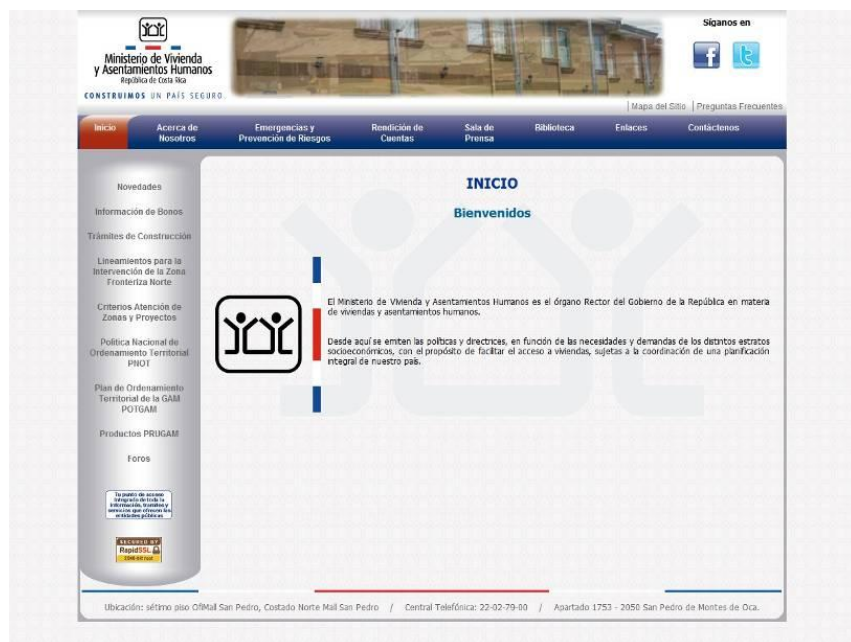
Ministerio de Vivienda y Asentamientos Humanos
República de Costa Rica
CONSTRUIMOS UN PAÍS SEGURO

Síganos en

Mapa del Sitio | Preguntas Frecuentes

Inicio
Acerca de Nosotros
Emergencias y Prevención de Riesgos
Rendición de Cuentas
Sala de Prensa
Biblioteca
Enlaces
Contáctenos

Novedades
Información de Bonos
Trámites de Construcción
Lineamientos para la Intervención de la Zona Fronteriza Norte
Criterios Atención de Zonas y Proyectos
Política Nacional de Ordenamiento Territorial PNOT
Plan de Ordenamiento Territorial de la GAM POTGAM
Productos PRUGAM
Foros

Tu punto de acceso integrado de toda la información, trámites y servicios que ofrecen las entidades públicas

SECURED BY RapidSSL

INICIO

Bienvenidos

El Ministerio de Vivienda y Asentamientos Humanos es el órgano Rector del Gobierno de la República en materia de viviendas y asentamientos humanos.

Desde aquí se emiten las políticas y directrices, en función de las necesidades y demandas de los distintos estratos socioeconómicos, con el propósito de facilitar el acceso a viviendas, sujetas a la coordinación de una planificación integral de nuestro país.

Ubicación: sétimo piso OfiMall San Pedro, Costado Norte Mall San Pedro / Central Telefónica: 22-02-79-00 / Apartado 1753 - 2050 San Pedro de Montes de Oca.